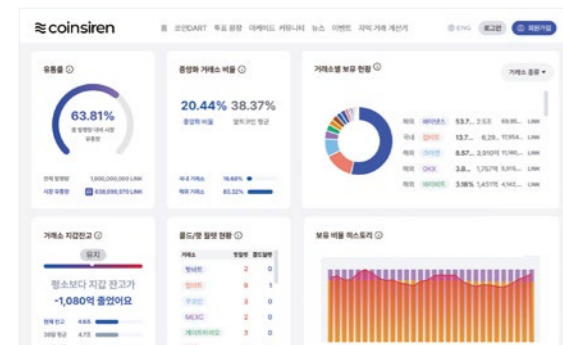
coinsiren

홈 코인DART 투표 광장 아케이드 커뮤니티 뉴스 이벤트 자익 거래 계산기 ENG 로그인 회원가입

유통률

63.81%

총 발행량 대비 시장 유통량

전체 발행량 1,000,000,000 LINK

시장 유통량 638,099,070 LINK

중앙화 거래소 비율

20.44% 38.37%

중앙화 비율 알트코인 평균

국내 거래소 16.48%

해외 거래소 83.52%

거래소별 보유 현황

거래소 종류

해외 바이낸스 53.7... 2.53... 69.85... LINK

국내 업비트 13.7... 6.29... 17,954... LINK

해외 크라켄 8.57... 2,010... 11,140... LINK

해외 OKX 3.8... 1,757... 4,911... LINK

해외 바이비트 3.18% 1,451... 4,142... LINK

거래소 지갑잔고

유지

평소보다 지갑 잔고가 -1,080억 줄었어요

현재 잔고 4.65

30일 평균 4.75

콜드/핫 월렛 현황

거래소 핫월렛 콜드월렛

빗썸 1 0

업비트 9 1

코빗 3 0

MEXC 2 0

게이트아이오 1 0

보유 비율 히스토리